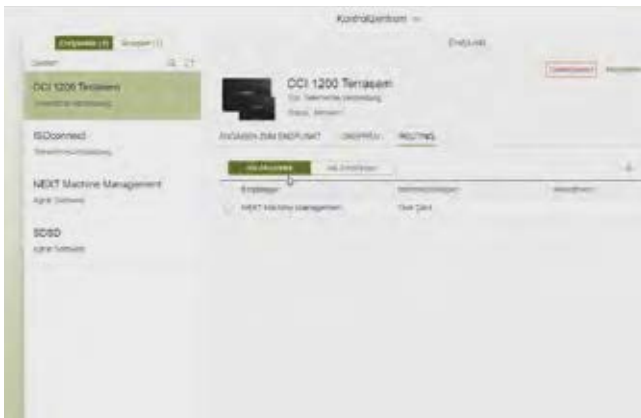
Kontrollzentrum

Endpunkte (4) Gruppen (1)

Suchen

OCI 1200 Terrasem
Telemetrie-Verbindung

ISOconnect
Telemetrie-Verbindung

NEXT Machine Management
Agrar Software

SDSD
Agrar Software

Endpunkt

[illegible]

OCI 1200 Terrasem
Typ: Telemetrie-Verbindung
Status: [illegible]

ANGABEN ZUM ENDPUNKT ZUGRIFF ROUTING

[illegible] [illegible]

| Empfänger | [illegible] | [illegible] |
|---|---|---|
| NEXT Machine Management | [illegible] | |